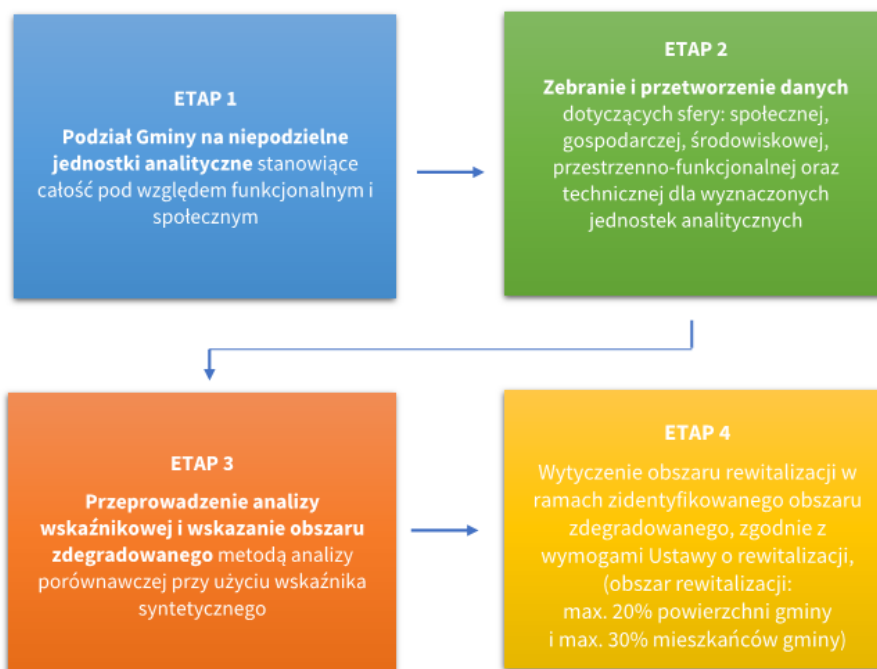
ETAP 1

Podział Gminy na niepodzielne jednostki analityczne stanowiące całość pod względem funkcjonalnym i społecznym

ETAP 2

Zebranie i przetworzenie danych dotyczących sfery: społecznej, gospodarczej, środowiskowej, przestrzenno-funkcjonalnej oraz technicznej dla wyznaczonych jednostek analitycznych

ETAP 3

Przeprowadzenie analizy wskaźnikowej i wskazanie obszaru zdegradowanego metodą analizy porównawczej przy użyciu wskaźnika syntetycznego

ETAP 4

Wytyczenie obszaru rewitalizacji w ramach zidentyfikowanego obszaru zdegradowanego, zgodnie z wymogami Ustawy o rewitalizacji, (obszar rewitalizacji: max. 20% powierzchni gminy i max. 30% mieszkańców gminy)